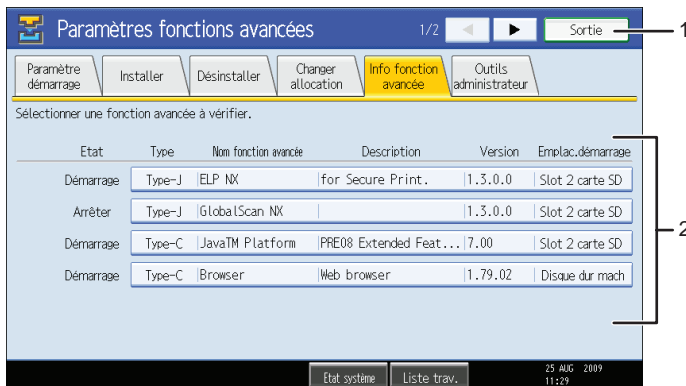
Paramètres fonctions avancées

1/2

Sortie

1

Paramètre démarrage

Installer

Désinstaller

Changer allocation

Info fonction avancée

Outils administrateur

Sélectionner une fonction avancée à vérifier.

| Etat | Type | Nom fonction avancée | Description | Version | Emplac.démarrage |
|---|---|---|---|---|---|
| Démarrage | Type-J | ELP NX | for Secure Print. | 1.3.0.0 | Slot 2 carte SD |
| Arrêter | Type-J | GlobalScan NX | | 1.3.0.0 | Slot 2 carte SD |
| Démarrage | Type-C | JavaTM Platform | PRE08 Extended Feat... | 7.00 | Slot 2 carte SD |
| Démarrage | Type-C | Browser | Web browser | 1.79.02 | Disque dur mach |

2

Etat système

Liste trav.

25 AUG 2009
11:29